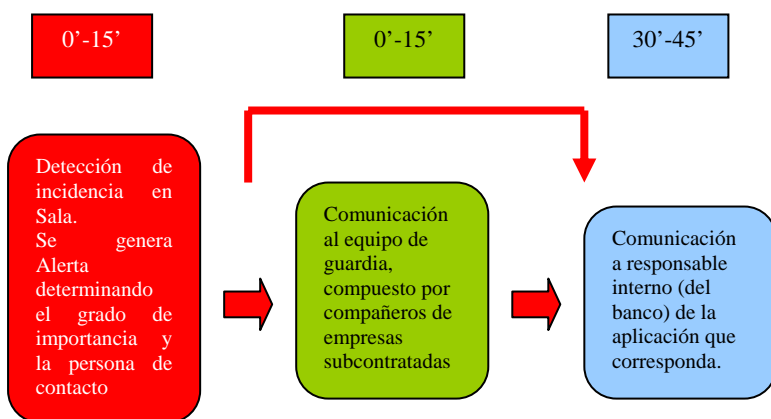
0’-15’

0’-15’

30’-45’

Detección de incidencia en Sala.
Se genera Alerta determinando el grado de importancia y la persona de contacto

Comunicación al equipo de guardia, compuesto por compañeros de empresas subcontratadas

Comunicación a responsable interno (del banco) de la aplicación que corresponda.